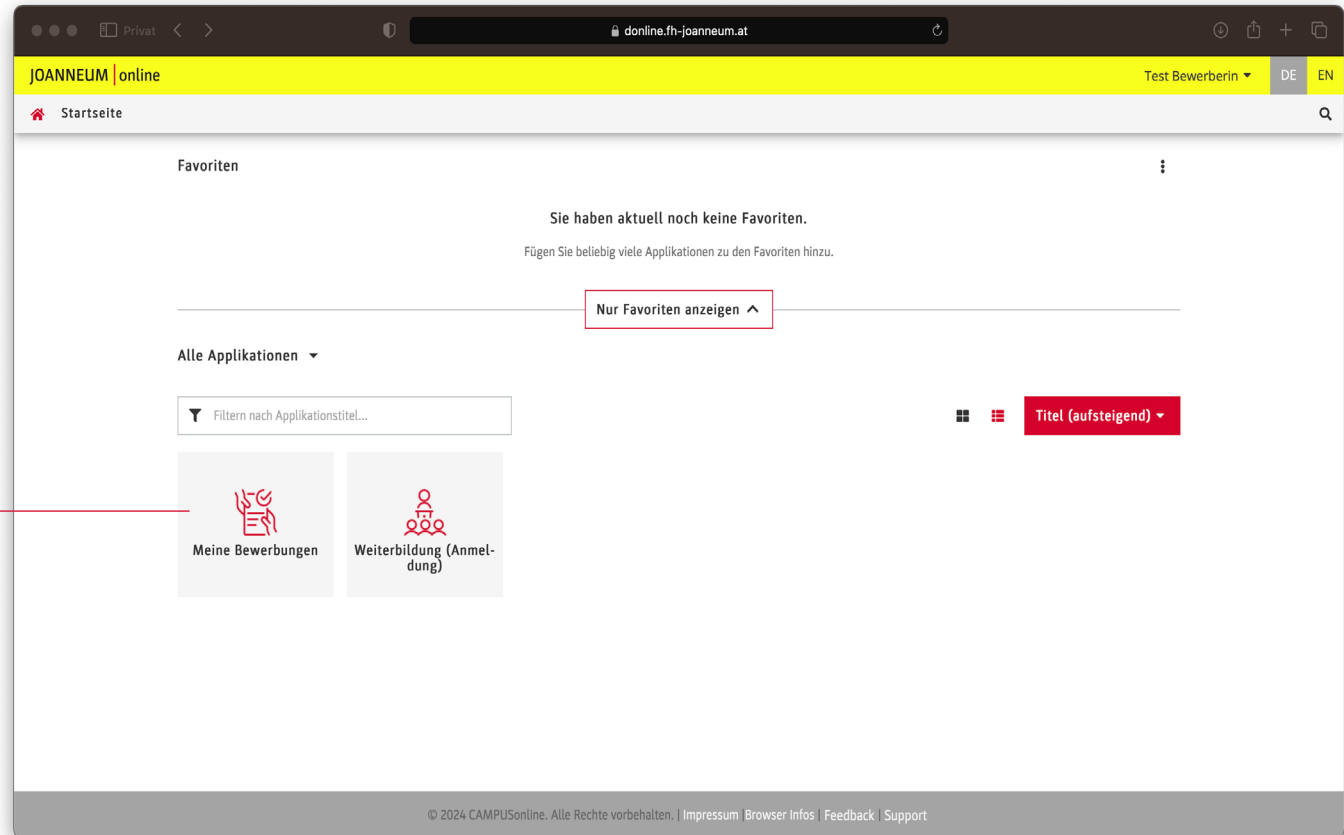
Privat

donline.fh-joanneum.at

JOANNEUM online

Test Bewerberin

DE EN

Startseite

Favoriten

Sie haben aktuell noch keine Favoriten.

Fügen Sie beliebig viele Applikationen zu den Favoriten hinzu.

Nur Favoriten anzeigen

Alle Applikationen

Filtern nach Applikationstitel...

Titel (aufsteigend)

Meine Bewerbungen

Weiterbildung (Anmeldung)

© 2024 CAMPUSonline. Alle Rechte vorbehalten. | Impressum | Browser Infos | Feedback | Support